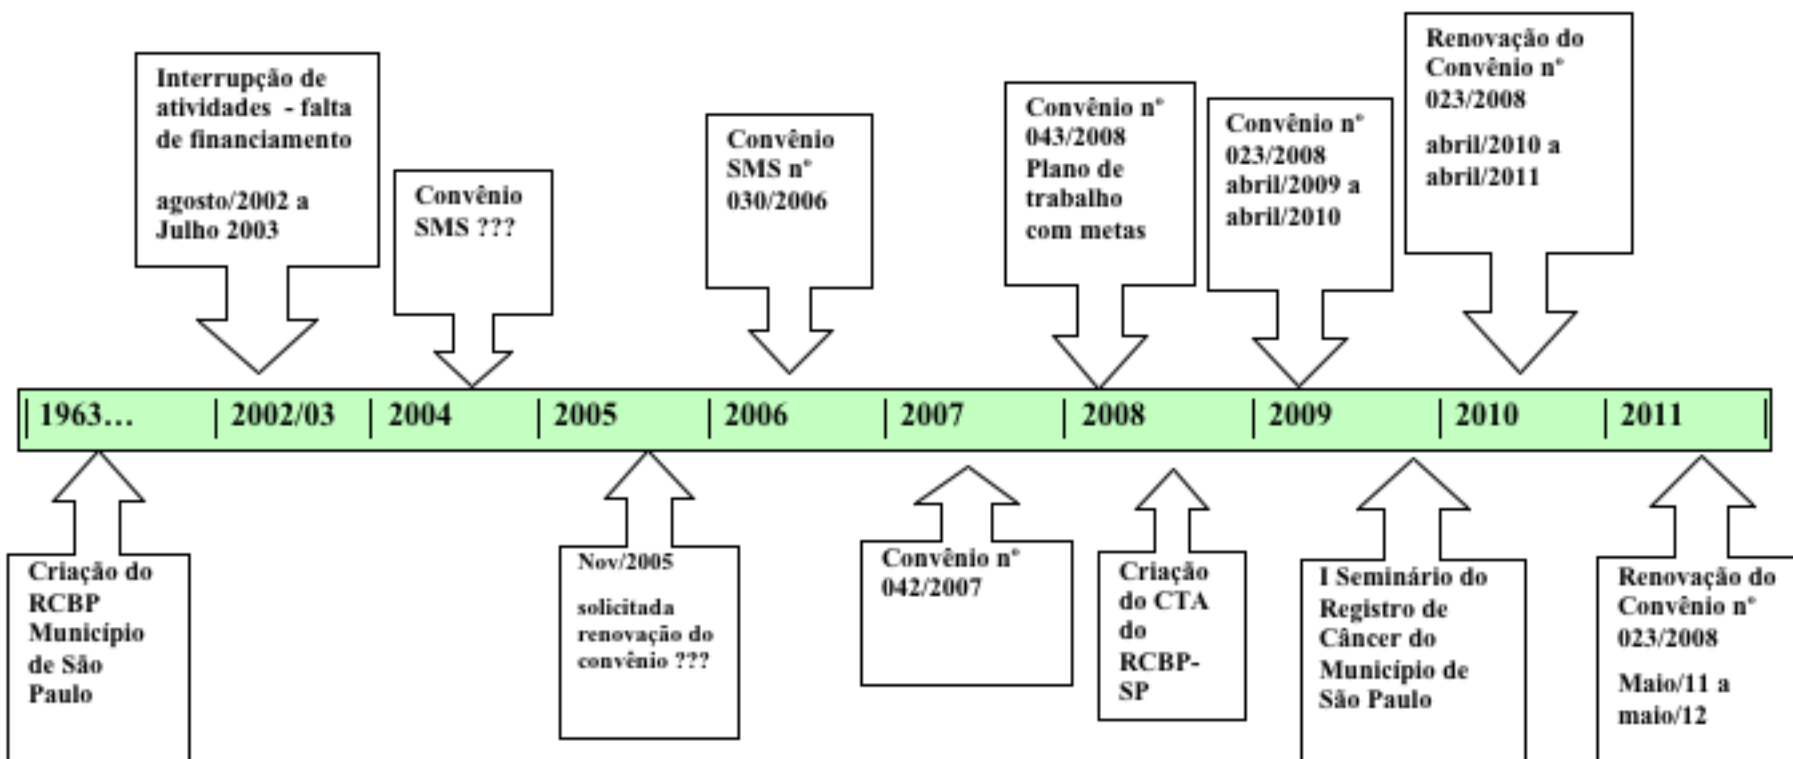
Interrupção de atividades - falta de financiamento

agosto/2002 a Julho 2003

Convênio SMS ???

Convênio SMS n° 030/2006

Convênio n° 043/2008 Plano de trabalho com metas

Convênio n° 023/2008 abril/2009 a abril/2010

Renovação do Convênio n° 023/2008

abril/2010 a abril/2011

| 1963… | 2002/03 | 2004 | 2005 | 2006 | 2007 | 2008 | 2009 | 2010 | 2011 |

Criação do RCBP Município de São Paulo

Nov/2005

solicitada renovação do convênio ???

Convênio n° 042/2007

Criação do CTA do RCBP-SP

I Seminário do Registro de Câncer do Município de São Paulo

Renovação do Convênio n° 023/2008

Maio/11 a maio/12